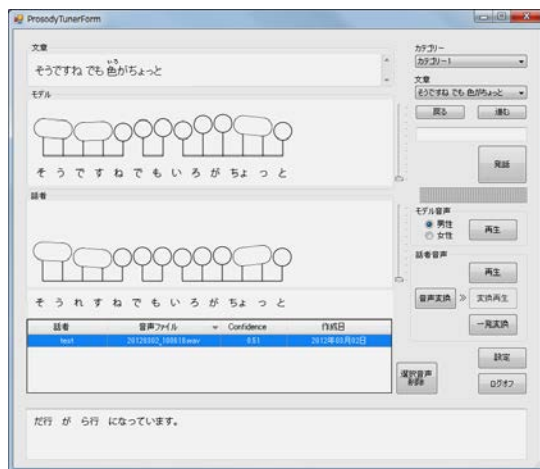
ProsodyTunerForm

文章

そうですね でも 色がちょっと

モデル

そ う で す ね で も い ろ が ちょ っ と

話者

そ う れ す ね で も い ろ が ちょ っ と

| 話者 | 音声ファイル | Confidence | 作成日 |
|---|---|---|---|
| test | 20120302_100618.wav | 0.51 | 2012年03月02日 |

選択音声削除

だ行 が ら行 になっています。

カテゴリー

カテゴリ−1

文章

そうですね でも 色がちょっと

戻る

進む

発話

モデル音声

男性

女性

再生

話者音声

再生

音声変換

≫

変換再生

一発変換

設定

ログオフ